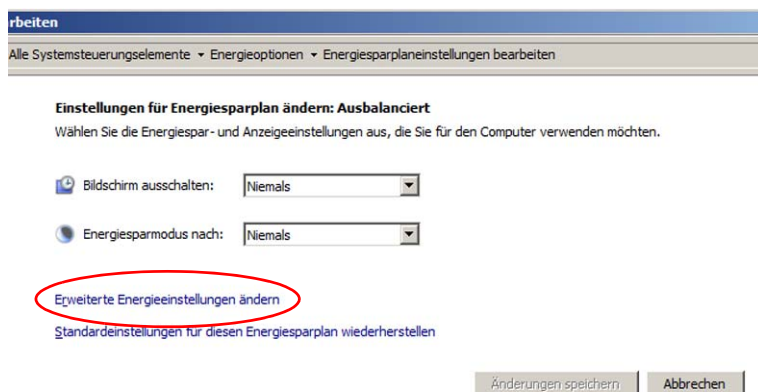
rbeiten

Alle Systemsteuerungselemente ▸ Energieoptionen ▸ Energiesparplaneinstellungen bearbeiten

Einstellungen für Energiesparplan ändern: Ausbalanciert

Wählen Sie die Energiespar- und Anzeigeeinstellungen aus, die Sie für den Computer verwenden möchten.

Bildschirm ausschalten: Niemals

Energiesparmodus nach: Niemals

Erweiterte Energieeinstellungen ändern

Standardeinstellungen für diesen Energiesparplan wiederherstellen

Änderungen speichern

Abbrechen